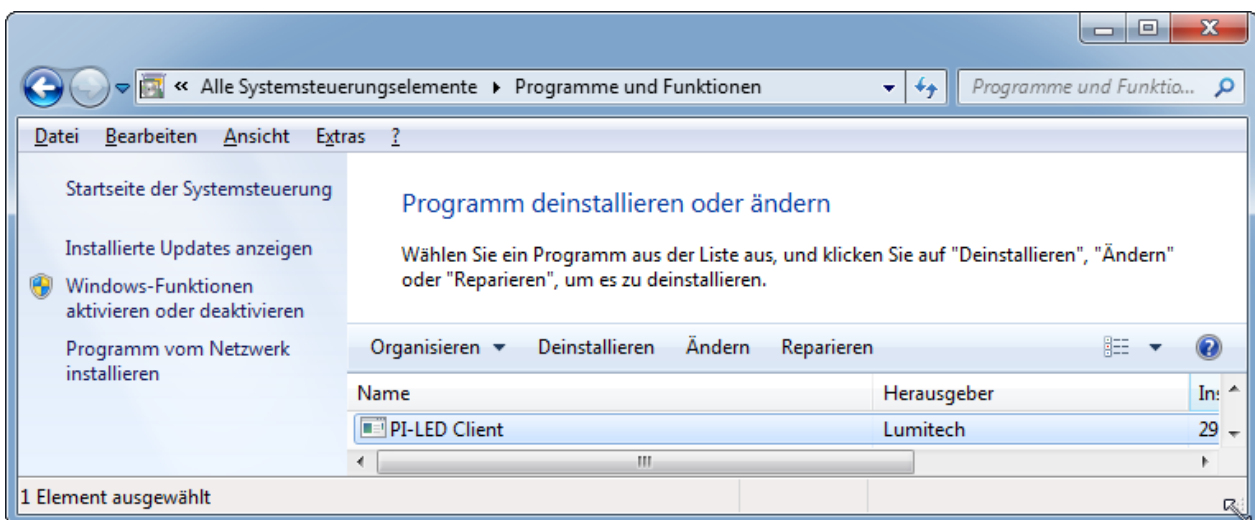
« Alle Systemsteuerungselemente ▸ Programme und Funktionen

Programme und Funktio...

Datei Bearbeiten Ansicht Extras ?

Startseite der Systemsteuerung

Installierte Updates anzeigen

Windows-Funktionen aktivieren oder deaktivieren

Programm vom Netzwerk installieren

Programm deinstallieren oder ändern

Wählen Sie ein Programm aus der Liste aus, und klicken Sie auf "Deinstallieren", "Ändern" oder "Reparieren", um es zu deinstallieren.

Organisieren ▾ Deinstallieren Ändern Reparieren

| Name | Herausgeber | In: |
|---|---|---|
| PI-LED Client | Lumitech | 29 |

1 Element ausgewählt